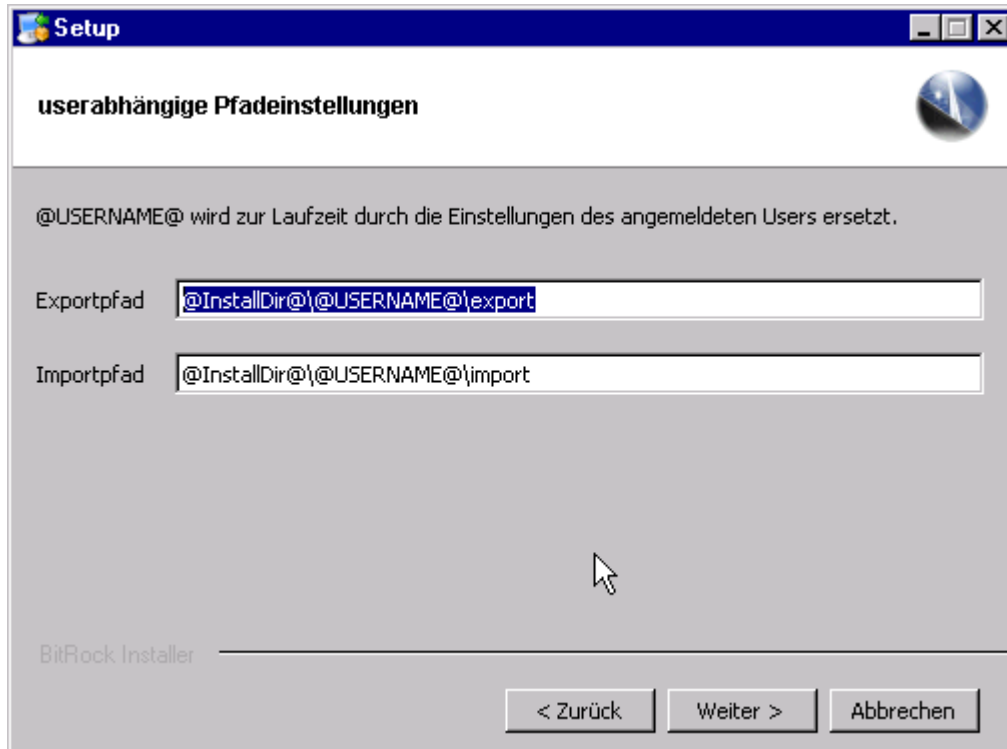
Setup

userabhängige Pfadeinstellungen

@USERNAME@ wird zur Laufzeit durch die Einstellungen des angemeldeten Users ersetzt.

Exportpfad @InstallDir@\@USERNAME@\export

Importpfad @InstallDir@\@USERNAME@\import

BitRock Installer

< Zurück Weiter > Abbrechen